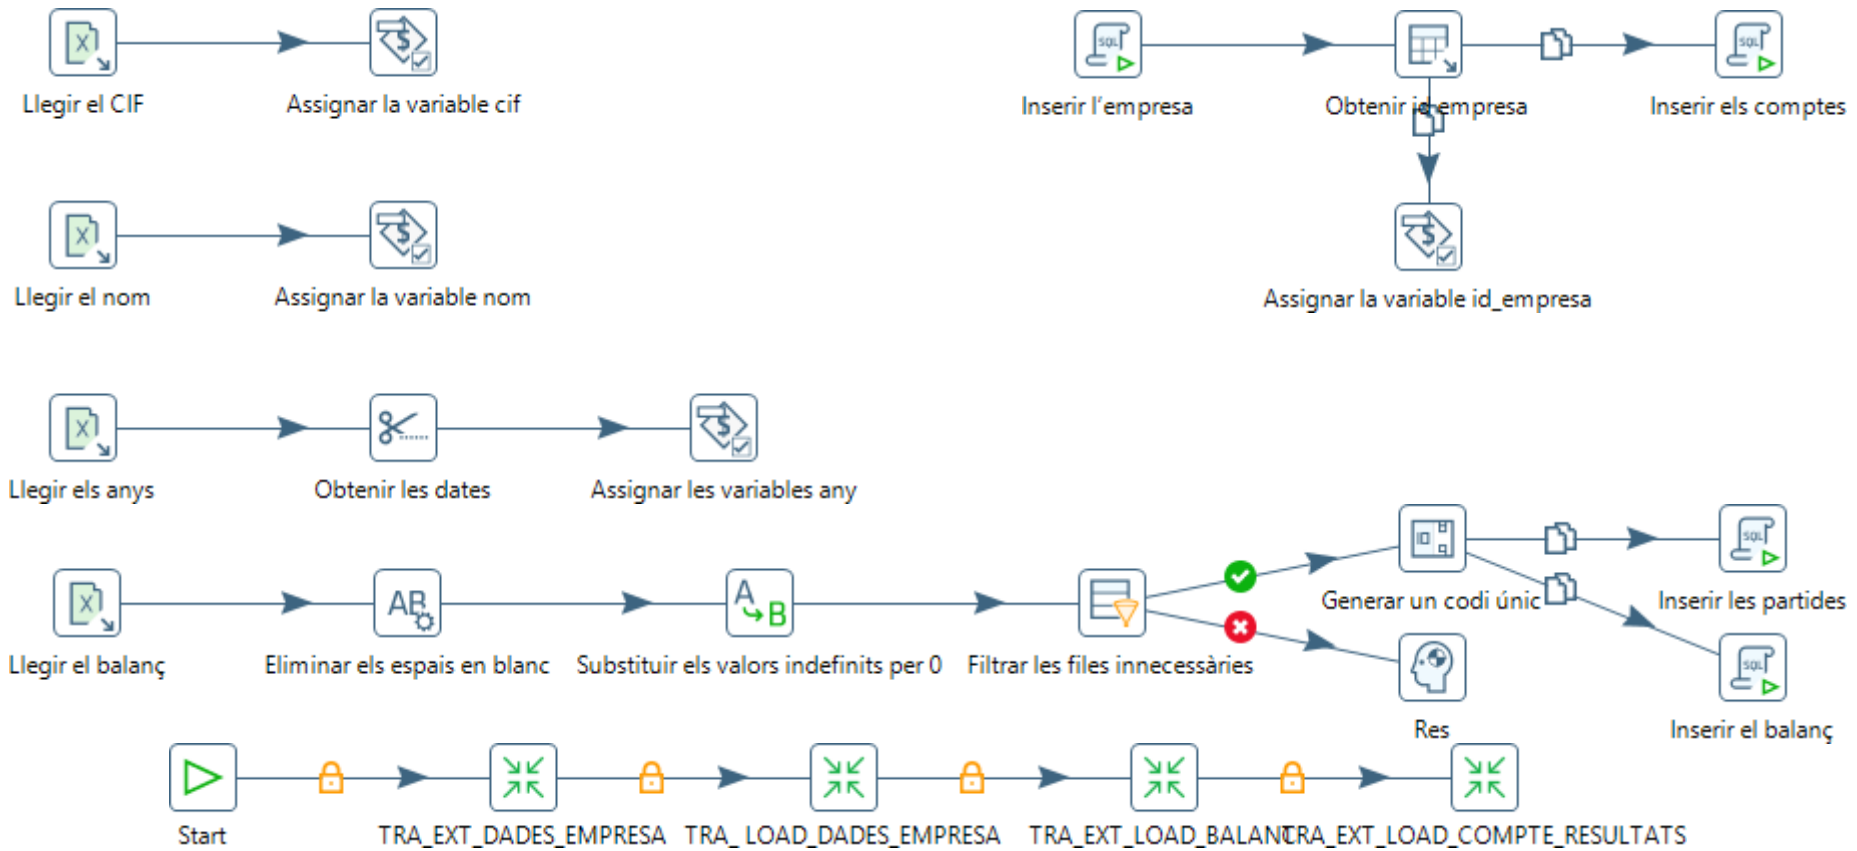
Llegir el CIF
Assignar la variable cif

Inserir l'empresa
Obtenir id_empresa
Inserir els comptes
Assignar la variable id_empresa

Llegir el nom
Assignar la variable nom

Llegir els anys
Obtenir les dates
Assignar les variables any

Llegir el balanç
Eliminar els espais en blanc
Substituir els valors indefinits per 0
Filtrar les files innecessàries
Generar un codi únic
Inserir les partides
Res
Inserir el balanç

Start
TRA_EXT_DADES_EMPRESA
TRA_ LOAD_DADES_EMPRESA
TRA_EXT_LOAD_BALANÇ
TRA_EXT_LOAD_COMPTE_RESULTATS